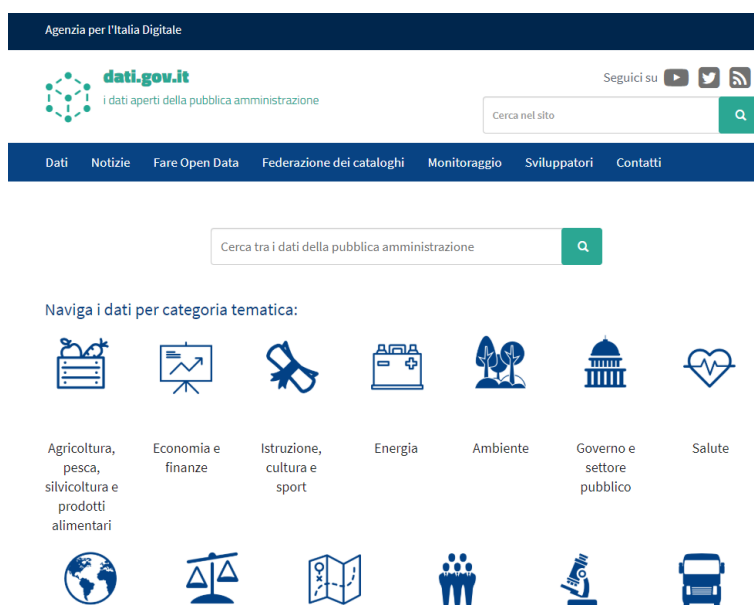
Agenzia per l'Italia Digitale

dati.gov.it
i dati aperti della pubblica amministrazione

Seguici su

Cerca nel sito

Dati Notizie Fare Open Data Federazione dei cataloghi Monitoraggio Sviluppatori Contatti

Cerca tra i dati della pubblica amministrazione

Naviga i dati per categoria tematica:

Agricoltura, pesca, silvicoltura e prodotti alimentari

Economia e finanze

Istruzione, cultura e sport

Energia

Ambiente

Governo e settore pubblico

Salute